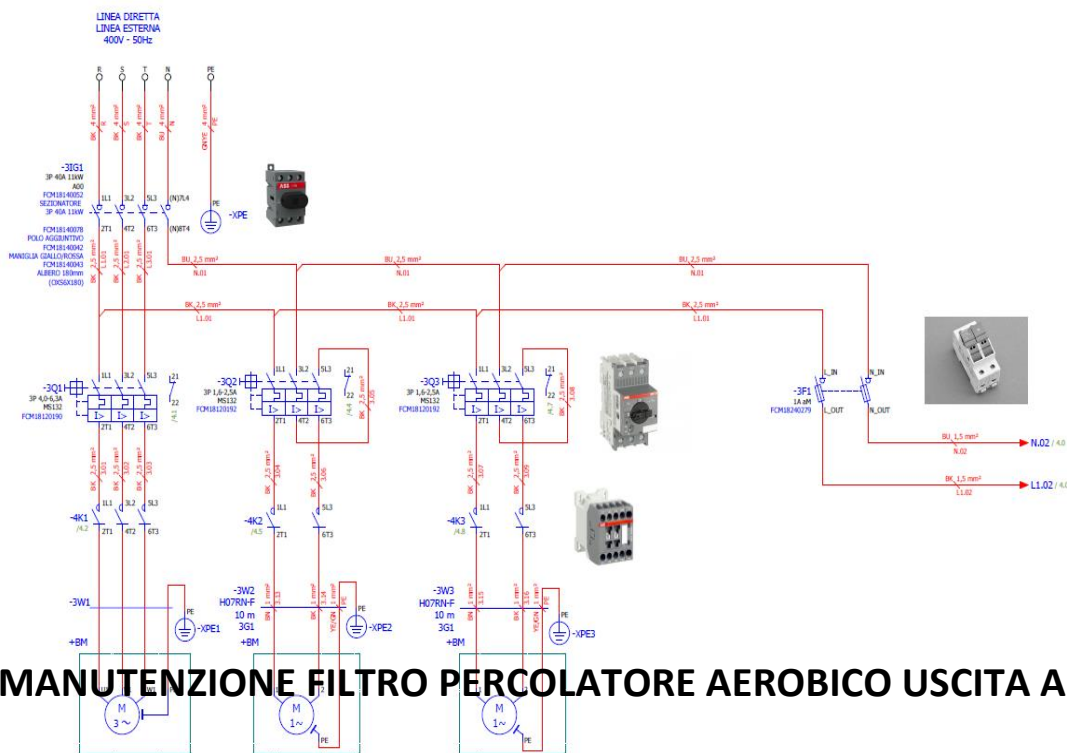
LINEA DIRETTA
LINEA ESTERNA
400V - 50Hz

R S T N PE

BK 4 mm² BK 4 mm² BK 4 mm² BU 4 mm² GNYE 4 mm²

-3IG1
3P 40A 11kW
A00
FCM18140052
SEZIONATORE
3P 40A 11kW

1L1 3L2 5L3 (N)7L4
2T1 4T2 6T3 (N)8T4

-XPE

FCM18140078
POLO AGGIUNTIVO
FCM18140042
MANIGLIA GIALLO/ROSSA
FCM18140043
ALBERO 180mm
(OXS6X180)

BU 2,5 mm² N.01
BU 2,5 mm² N.01
BU 2,5 mm² N.01

BK 2,5 mm² L1.01
BK 2,5 mm² L1.01
BK 2,5 mm² L1.01

-3Q1
3P 4,0-6,3A
MS132
FCM18120190

-3Q2
3P 1,6-2,5A
MS132
FCM18120192

-3Q3
3P 1,6-2,5A
MS132
FCM18120192

-3F1
1A aM
FCM18240279

L_IN N_IN
L_OUT N_OUT

BU 1,5 mm² N.02
BK 1,5 mm² L1.02

N.02 / 4.0
L1.02 / 4.0

-4K1
/4.2
-4K2
/4.5
-4K3
/4.8

1L1 3L2 5L3
2T1 4T2 6T3

-3W1
-XPE1
+BM

-3W2
H07RN-F
10 m
3G1
+BM
-XPE2

-3W3
H07RN-F
10 m
3G1
+BM
-XPE3

BN 1 mm² BK 1 mm² YE/GN 1 mm²

M
3 ~

M
1~

M
1~

PE

MANUTENZIONE FILTRO PERCOLATORE AEROBICO USCITA A